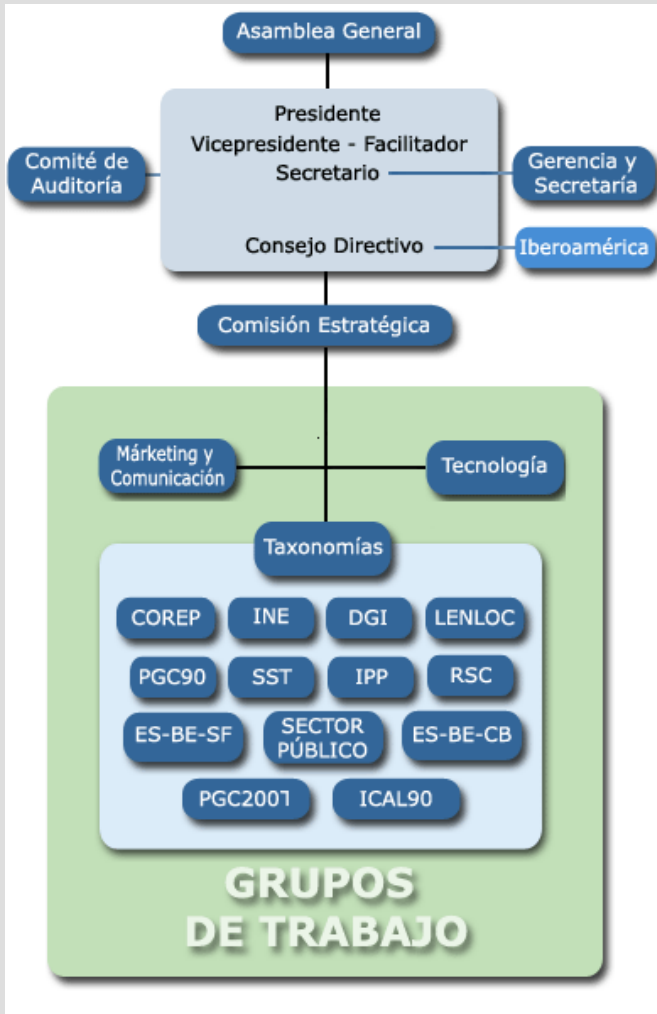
Asamblea General

Comité de Auditoría

Presidente
Vicepresidente - Facilitador
Secretario

Gerencia y Secretaría

Consejo Directivo

Iberoamérica

Comisión Estratégica

Márketing y Comunicación

Tecnología

Taxonomías

| COREP | INE | DGI | LENLOC |
|---|---|---|---|
| PGC90 | SST | IPP | RSC |
| ES-BE-SF | SECTOR PÚBLICO | ES-BE-CB | |
| PGC2007 | ICAL90 | | |

GRUPOS DE TRABAJO